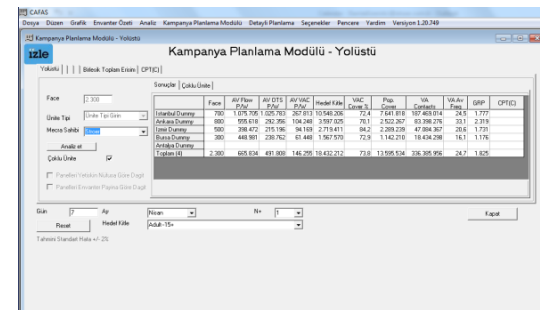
CAFAS
Dosya Düzen Grafik Envanter Özeti Analiz Kampanya Planlama Modülü Detaylı Planlama Seçenekler Pencere Yardım Versiyon 1.20.749

Kampanya Planlama Modülü - Yolüstü

izle

Kampanya Planlama Modülü - Yolüstü

Yolüstü | | | Birleşik Toplam Erişim | CPT(C)

Face 2.300

Ünite Tipi Ünite Tipi Grim

Medya Sahibi

Analiz et

Çoklu Ünite

Panelleri Hedefin Nüfusa Göre Dağıt

Panelleri Envanter Payına Göre Dağıt

Sonuçlar | Çoklu Ünite

| | Face | AV Flow P/W | AV DTS P/W | AV VAC P/W | Hedef Kitle | VAC Cover % | Pop Cover | VA Contacts | VA Av Freq | GRP | CPT(C) |
|---|---|---|---|---|---|---|---|---|---|---|---|
| Istanbul Dummy | 780 | 1.075.705 | 1.025.783 | 267.813 | 10.549.206 | 72,4 | 7.641.818 | 187.469.014 | 24,5 | 1.777 | |
| Ankara Dummy | 880 | 555.618 | 292.356 | 104.248 | 3.597.025 | 70,1 | 2.522.267 | 83.398.276 | 33,1 | 2.319 | |
| Izmir Dummy | 580 | 398.472 | 215.196 | 94.169 | 2.719.411 | 84,2 | 2.289.239 | 47.884.367 | 20,6 | 1.731 | |
| Bursa Dummy | 300 | 448.981 | 230.762 | 61.448 | 1.567.570 | 72,9 | 1.142.210 | 18.434.298 | 16,1 | 1.176 | |
| Antalya Dummy | | | | | | | | | | | |
| Toplam (4) | 2.300 | 665.634 | 491.008 | 146.255 | 18.432.212 | 73,9 | 13.595.534 | 336.385.956 | 24,7 | 1.825 | |

Gün 7 Ay Nisan N+ 1

Reset Hedef Kitle Adult-15+

Tahmini Standart Hata +/- 2%

Kapat